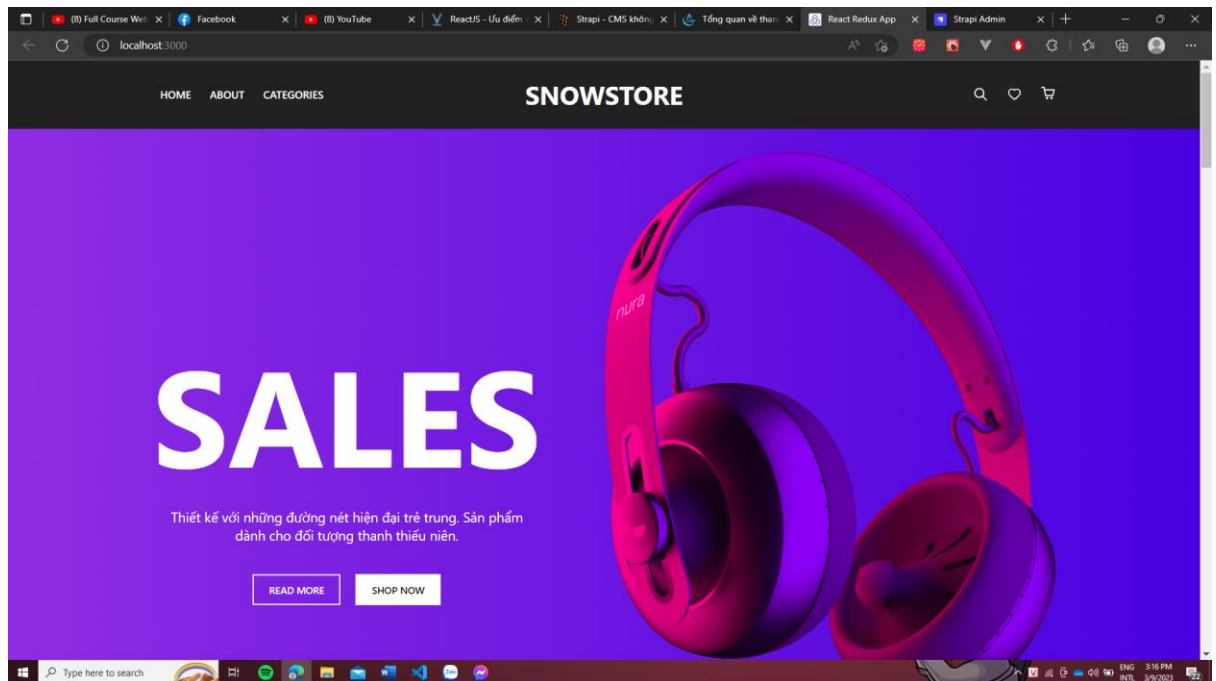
(8) Full Course Wel × Facebook × (8) YouTube × ReactJS - Ưu điểm × Strapi - CMS không × Tổng quan về thanh × React Redux App × Strapi Admin ×

localhost:3000

HOME ABOUT CATEGORIES

SNOWSTORE

nura

SALES

Thiết kế với những đường nét hiện đại trẻ trung. Sản phẩm dành cho đối tượng thanh thiếu niên.

READ MORE

SHOP NOW

Type here to search

ENG INTL 3:16 PM 3/9/2023

22